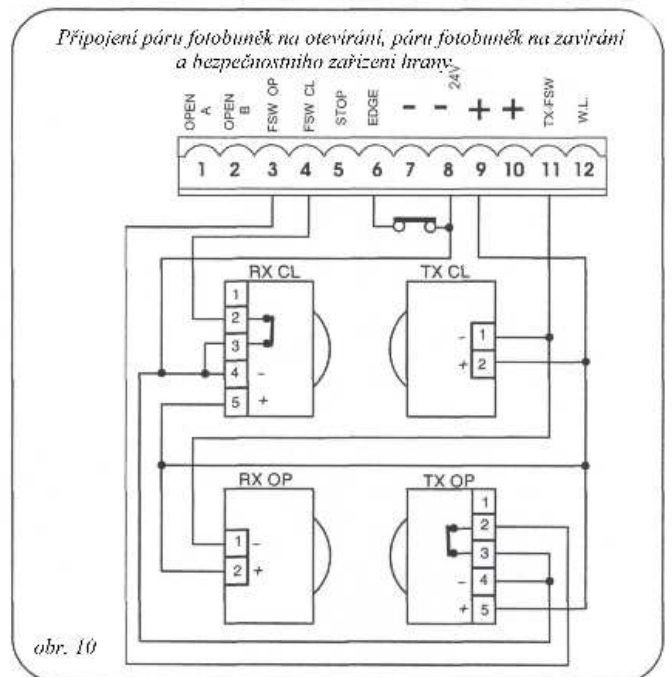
Připojení páru fotobuněk na otevírání, páru fotobuněk na zavírání a bezpečnostního zařízení hrany.

OPEN A
OPEN B
FSW OP
FSW CL
STOP
EDGE
−
−
24V
+
+
TX FSW
W.L.

1 2 3 4 5 6 7 8 9 10 11 12

RX CL
1
2
3
4 −
5 +

TX CL
− 1
+ 2

RX OP
1 −
2 +

TX OP
1
2
3
− 4
+ 5

obr. 10